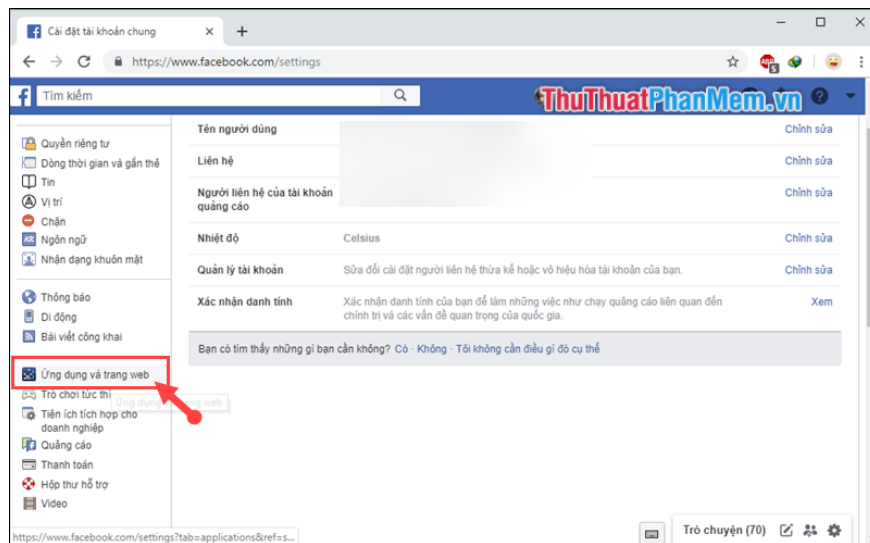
Cài đặt tài khoản chung

https://www.facebook.com/settings

Tìm kiếm

ThuThuatPhanMem.vn

Quyền riêng tư
Dòng thời gian và gắn thẻ
Tin
Vị trí
Chặn
Ngôn ngữ
Nhận dạng khuôn mặt

Thông báo
Di động
Bài viết công khai

Ứng dụng và trang web
Trò chơi tức thì
Tiện ích tích hợp cho doanh nghiệp
Quảng cáo
Thanh toán
Hộp thư hỗ trợ
Video

| Tên người dùng | | Chỉnh sửa |
|---|---|---|
| Liên hệ | | Chỉnh sửa |
| Người liên hệ của tài khoản quảng cáo | | Chỉnh sửa |
| Nhiệt độ | Celsius | Chỉnh sửa |
| Quản lý tài khoản | Sửa đổi cài đặt người liên hệ thừa kế hoặc vô hiệu hóa tài khoản của bạn. | Chỉnh sửa |
| Xác nhận danh tính | Xác nhận danh tính của bạn để làm những việc như chạy quảng cáo liên quan đến chính trị và các vấn đề quan trọng của quốc gia. | Xem |

Bạn có tìm thấy những gì bạn cần không? Có · Không · Tôi không cần điều gì đó cụ thể

Ứng dụng và trang web

https://www.facebook.com/settings?tab=applications&ref=s...

Trò chuyện (70)